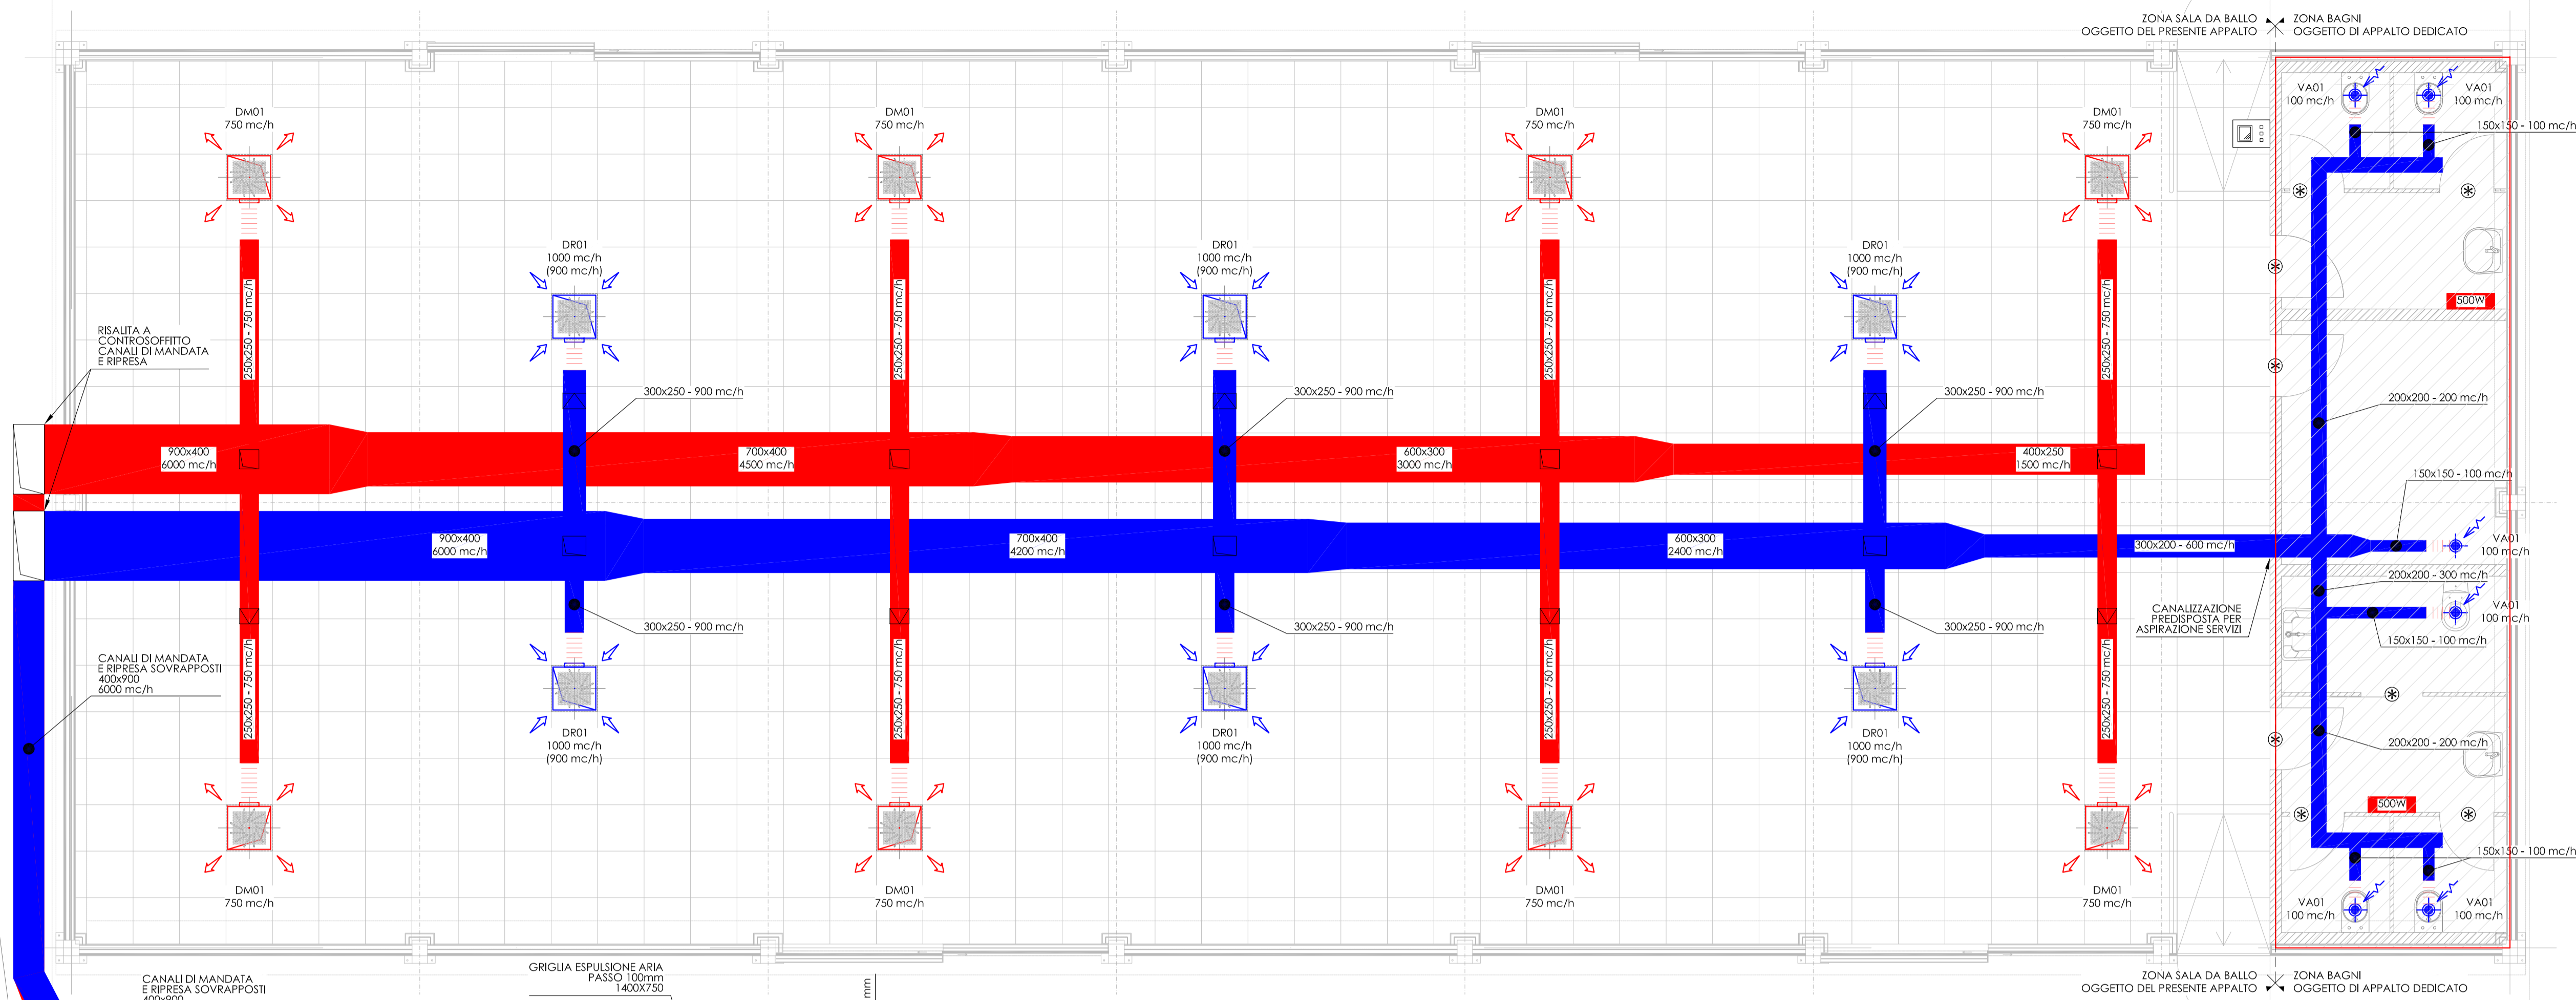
ZONA SALA DA BALLO
OGGETTO DEL PRESENTE APPALTO

ZONA BAGNI
OGGETTO DI APPALTO DEDICATO

DM01
750 mc/h

DM01
750 mc/h

DM01
750 mc/h

DM01
750 mc/h

VA01
100 mc/h

VA01
100 mc/h

150x150 - 100 mc/h

DR01
1000 mc/h
(900 mc/h)

DR01
1000 mc/h
(900 mc/h)

DR01
1000 mc/h
(900 mc/h)

500W

RISALITA A CONTROSOFFITTO CANALI DI MANDATA E RIPRESA

250x250 - 750 mc/h

250x250 - 750 mc/h

250x250 - 750 mc/h

250x250 - 750 mc/h

300x250 - 900 mc/h

300x250 - 900 mc/h

300x250 - 900 mc/h

200x200 - 200 mc/h

900x400
6000 mc/h

700x400
4500 mc/h

600x300
3000 mc/h

400x250
1500 mc/h

150x150 - 100 mc/h

900x400
6000 mc/h

700x400
4200 mc/h

600x300
2400 mc/h

300x200 - 600 mc/h

VA01
100 mc/h

200x200 - 300 mc/h

CANALIZZAZIONE PREDISPOSTA PER ASPIRAZIONE SERVIZI

VA01
100 mc/h

300x250 - 900 mc/h

300x250 - 900 mc/h

300x250 - 900 mc/h

150x150 - 100 mc/h

CANALI DI MANDATA E RIPRESA SOVRAPPOSTI
400x900
6000 mc/h

250x250 - 750 mc/h

250x250 - 750 mc/h

250x250 - 750 mc/h

250x250 - 750 mc/h

DR01
1000 mc/h
(900 mc/h)

DR01
1000 mc/h
(900 mc/h)

DR01
1000 mc/h
(900 mc/h)

200x200 - 200 mc/h

500W

150x150 - 100 mc/h

DM01
750 mc/h

DM01
750 mc/h

DM01
750 mc/h

DM01
750 mc/h

VA01
100 mc/h

VA01
100 mc/h

CANALI DI MANDATA
E RIPRESA SOVRAPPOSTI
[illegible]

GRIGLIA ESPULSIONE ARIA
PASSO 100mm
1400X750

mm

ZONA SALA DA BALLO
OGGETTO DEL PRESENTE APPALTO

ZONA BAGNI
OGGETTO DI APPALTO DEDICATO